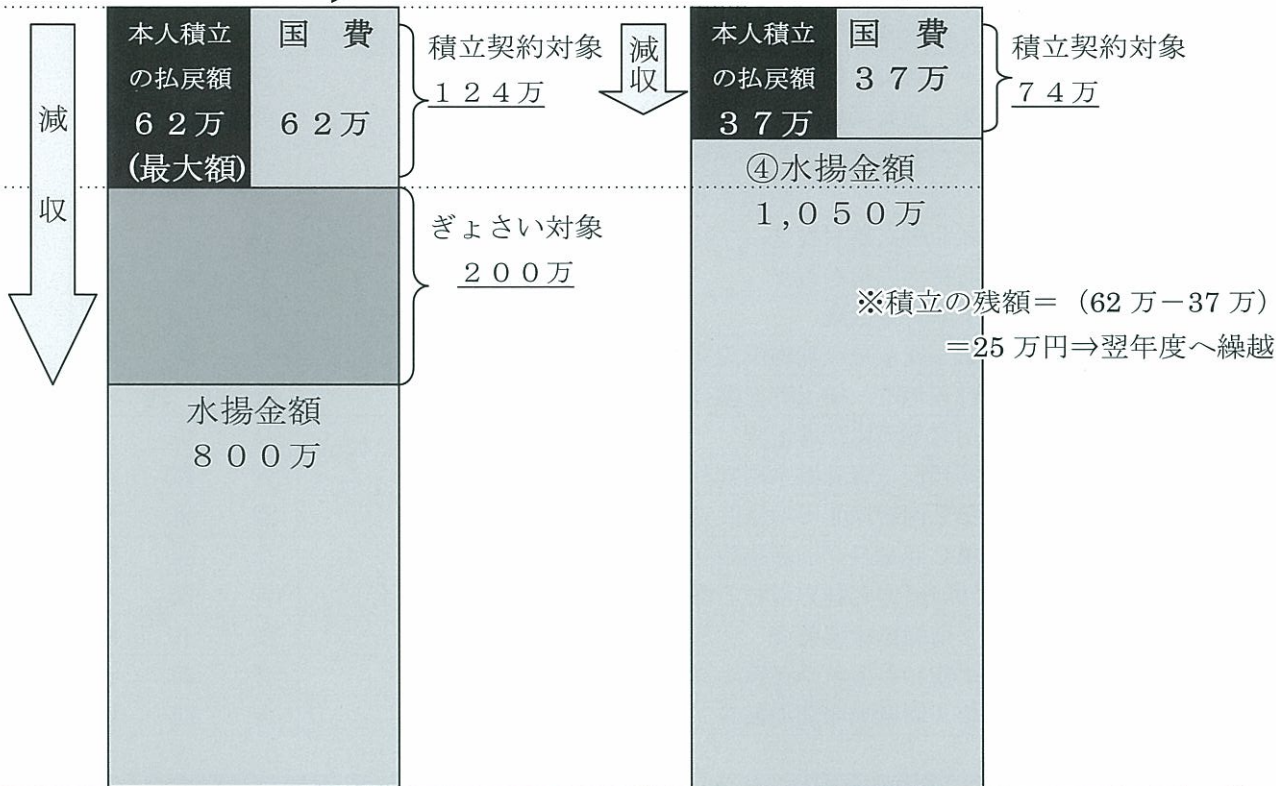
減収

本人積立の払戻額６２万(最大額)

国費６２万

積立契約対象１２４万

ぎょさい対象２００万

水揚金額８００万

減収

本人積立の払戻額３７万

国費３７万

積立契約対象７４万

④水揚金額１,０５０万

※積立の残額＝（62 万－37 万）＝25 万円⇒翌年度へ繰越